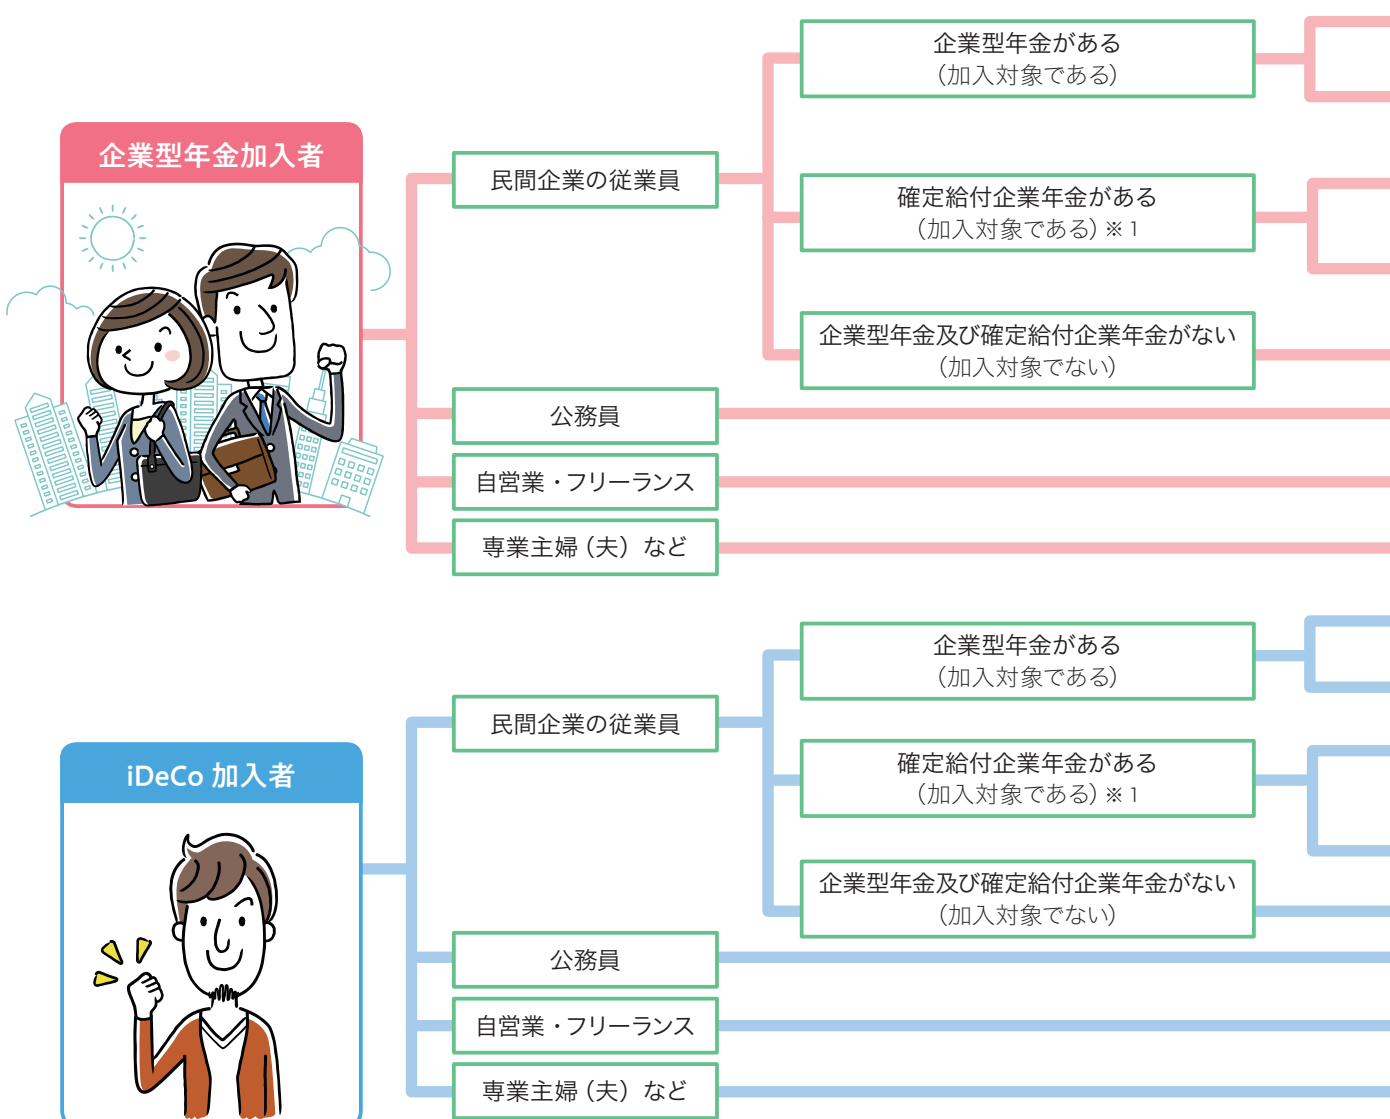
企業型年金加入者

民間企業の従業員

企業型年金がある
(加入対象である)

確定給付企業年金がある
(加入対象である) ※1

企業型年金及び確定給付企業年金がない
(加入対象でない)

公務員

自営業・フリーランス

専業主婦(夫)など

iDeCo 加入者

民間企業の従業員

企業型年金がある
(加入対象である)

確定給付企業年金がある
(加入対象である) ※1

企業型年金及び確定給付企業年金がない
(加入対象でない)

公務員

自営業・フリーランス

専業主婦(夫)など